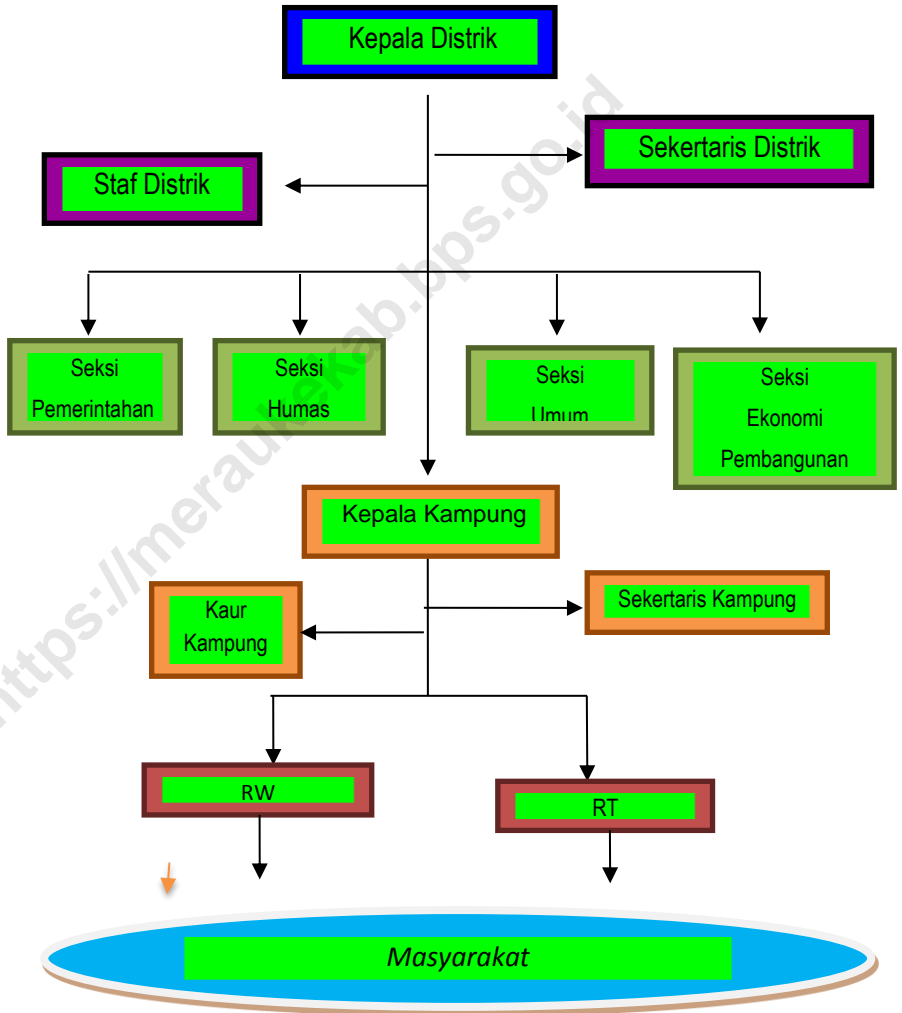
Kepala Distrik

Sekertaris Distrik

Staf Distrik

Seksi Pemerintahan

Seksi Humas

Seksi Umum

Seksi Ekonomi Pembangunan

Kepala Kampung

Kaur Kampung

Sekertaris Kampung

RW

RT

*Masyarakat*

https://meraukekab.bps.go.id